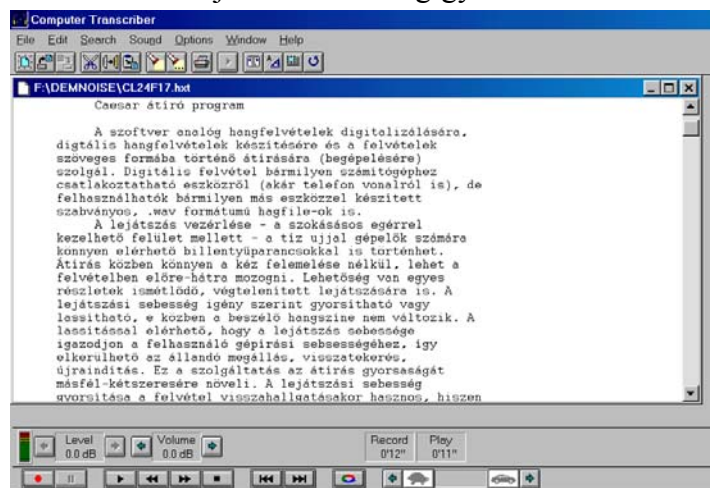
Computer Transcriber

File Edit Search Sound Options Window Help

F:\DEMNOISE\CL24F17.txt

Caesar átíró program

A szoftver analóg hangfelvételek digitalizálására, digtális hangfelvételek készítésére és a felvételek szöveges formába történő átírására (begépelésére) szolgál. Digitális felvétel bármilyen számítógéphez csatlakoztatható eszközről (akár telefon vonalról is), de felhasználhatók bármilyen más eszközzel készített szabványos, .wav formátumú hagfile-ok is.

A lejátszás vezérlése - a szokásásos egérrel kezelhető felület mellett - a tíz ujjal gépelők számára könnyen elérhető billentyűparancsokkal is történhet. Átírás közben könnyen a kéz felemelése nélkül, lehet a felvételben előre-hátra mozogni. Lehetőség van egyes részletek ismétlődő, végtelenített lejátszására is. A lejátszási sebesség igény szerint gyorsítható vagy lassítható, e közben a beszélő hangszíne nem változik. A lassítással elérhető, hogy a lejátszás sebessége igazodjon a felhasználó gépírási sebességéhez, így elkerülhető az állandó megállás, visszatekerés, újraindítás. Ez a szolgáltatás az átírás gyorsaságát másfél-kétszeresére növeli. A lejátszási sebesség gyorsítása a felvétel visszahallgatásakor hasznos, hiszen

Level 0.0 dB
Volume 0.0 dB
Record 0'12"
Play 0'11"